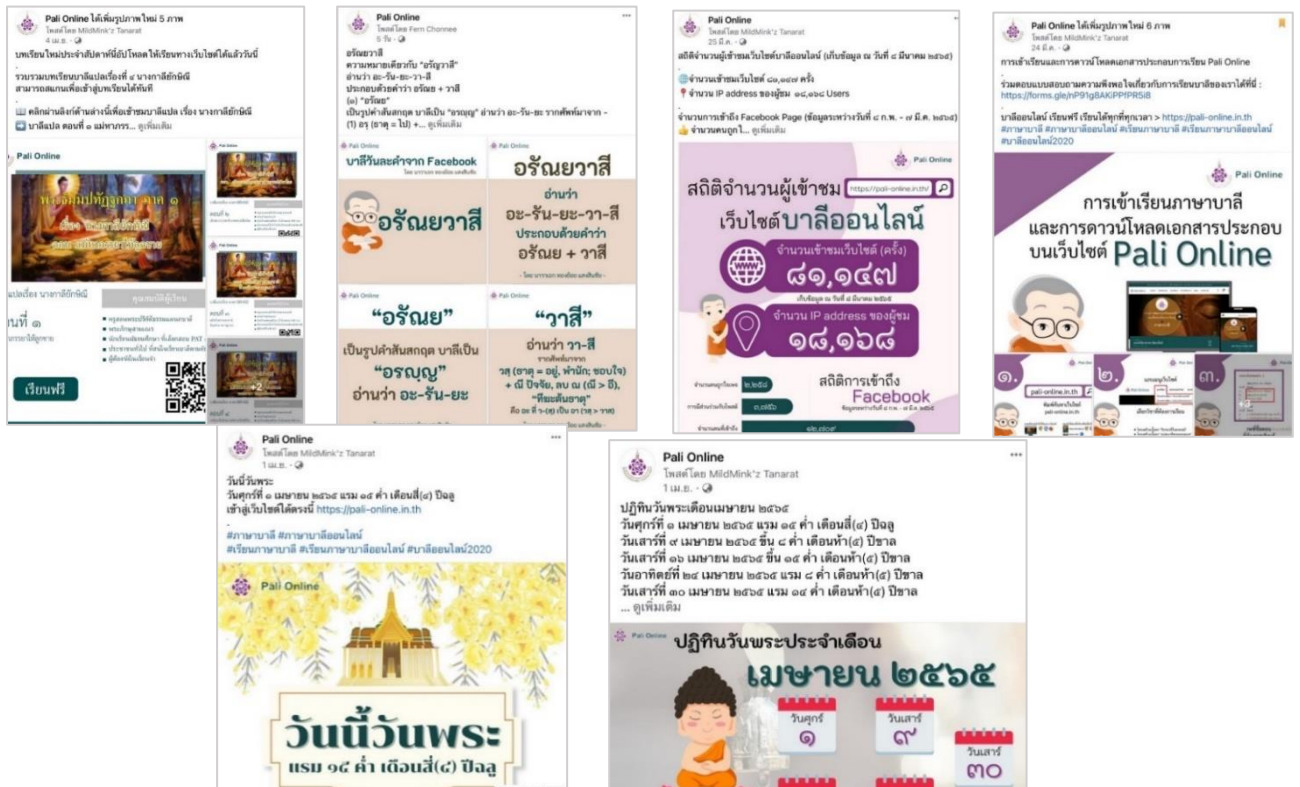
Pali Online ได้เพิ่มรูปภาพใหม่ 5 ภาพ
โพสต์โดย MildMink'z Tanarat
4 เม.ย. ·

บทเรียนใหม่ประจำสัปดาห์นี้อัปโหลดให้เรียนทางเว็บไซต์ได้แล้ววันนี้

รวบรวมบทเรียนบาลีแปลเรื่องที่ ๔ นางกาลียักษิณี สามารถสแกนเพื่อเข้าสู่บทเรียนได้ทันที

คลิกผ่านลิงก์ด้านล่างนี้เพื่อเข้าชมบาลีแปล เรื่อง นางกาลียักษิณี
บาลีแปล ตอนที่ ๑ แม่หมากรร... ดูเพิ่มเติม

Pali Online
พระธัมมปทัฏฐกถา ภาค ๑
แปลเรื่อง นางกาลียักษิณี
นที่ ๑
เรียนฟรี

Pali Online
โพสต์โดย Fern Chonnee
5 วัน ·

อรัญวาสี
ความหมายเดียวกับ "อรัญวาสี"
อ่านว่า อะ-รัน-ยะ-วา-สี
ประกอบด้วยคำว่า อรัญ + วาสี
(๑) "อรัญ"
เป็นรูปคำสันสกฤต บาลีเป็น "อรญฺญ" อ่านว่า อะ-รัน-ยะ รากศัพท์มาจาก -
(1) อรฺ (ธาตุ = ไป) +... ดูเพิ่มเติม

บาลีวันละคำจาก Facebook
อรัญยาวาสี
อรัญยาวาสี
อ่านว่า
อะ-รัน-ยะ-วา-สี
ประกอบด้วยคำว่า
อรัญย + วาสี
"อรัญย"
เป็นรูปคำสันสกฤต บาลีเป็น
"อรญฺญ"
อ่านว่า อะ-รัน-ยะ
"วาสี"
อ่านว่า วา-สี

Pali Online
โพสต์โดย MildMink'z Tanarat
25 มี.ค. ·

สถิติจำนวนผู้เข้าชมเว็บไซต์บาลีออนไลน์ (เก็บข้อมูล ณ วันที่ ๘ มีนาคม ๒๕๖๕)

จำนวนเข้าชมเว็บไซต์ ๘๑,๑๔๗ ครั้ง
จำนวน IP address ของผู้ชม ๑๘,๑๖๘ Users

จำนวนการเข้าถึง Facebook Page (ข้อมูลระหว่างวันที่ ๘ ก.พ. - ๙ มี.ค. ๒๕๖๕)
จำนวนคนถูกใ... ดูเพิ่มเติม

Pali Online
สถิติจำนวนผู้เข้าชม https://pali-online.in.th/
เว็บไซต์บาลีออนไลน์
จำนวนเข้าชมเว็บไซต์ (ครั้ง)
๘๑,๑๔๗
จำนวน IP address ของผู้ชม
๑๘,๑๖๘
สถิติการเข้าถึง
Facebook

Pali Online ได้เพิ่มรูปภาพใหม่ 6 ภาพ
โพสต์โดย MildMink'z Tanarat
24 มี.ค. ·

การเข้าเรียนและการดาวน์โหลดเอกสารประกอบการเรียน Pali Online

ร่วมตอบแบบสอบถามความพึงพอใจเกี่ยวกับการเรียนบาลีของเราได้ที่นี่ : https://forms.gle/nP91g8AKPPfPR5i8

บาลีออนไลน์ เรียนฟรี เรียนได้ทุกที่ทุกเวลา > https://pali-online.in.th
#ภาษาบาลี #ภาษาบาลีออนไลน์ #เรียนภาษาบาลี #เรียนภาษาบาลีออนไลน์ #บาลีออนไลน์2020

Pali Online
การเข้าเรียนภาษาบาลี
และการดาวน์โหลดเอกสารประกอบ
บนเว็บไซต์ Pali Online
๑. pali-online.in.th
๒.
๓.

Pali Online
โพสต์โดย MildMink'z Tanarat
1 เม.ย. ·

วันนี้วันพระ
วันศุกร์ที่ ๑ เมษายน ๒๕๖๕ แรม ๑๔ ค่ำ เดือนสี่(๔) ปีฉลู
เข้าสู่เว็บไซต์ได้ตรงนี้ https://pali-online.in.th

#ภาษาบาลี #ภาษาบาลีออนไลน์
#เรียนภาษาบาลี #เรียนภาษาบาลีออนไลน์ #บาลีออนไลน์2020

Pali Online
วันนี้วันพระ
แรม ๑๔ ค่ำ เดือนสี่(๔) ปีฉลู

Pali Online
โพสต์โดย MildMink'z Tanarat
1 เม.ย. ·

ปฏิทินวันพระเดือนเมษายน ๒๕๖๕
วันศุกร์ที่ ๑ เมษายน ๒๕๖๕ แรม ๑๔ ค่ำ เดือนสี่(๔) ปีฉลู
วันเสาร์ที่ ๙ เมษายน ๒๕๖๕ ขึ้น ๘ ค่ำ เดือนห้า(๕) ปีขาล
วันเสาร์ที่ ๑๖ เมษายน ๒๕๖๕ ขึ้น ๑๕ ค่ำ เดือนห้า(๕) ปีขาล
วันอาทิตย์ที่ ๒๔ เมษายน ๒๕๖๕ แรม ๘ ค่ำ เดือนห้า(๕) ปีขาล
วันเสาร์ที่ ๓๐ เมษายน ๒๕๖๕ แรม ๑๔ ค่ำ เดือนห้า(๕) ปีขาล
... ดูเพิ่มเติม

Pali Online
ปฏิทินวันพระประจำเดือน
เมษายน ๒๕๖๕
วันศุกร์
๑
วันเสาร์
๙
วันเสาร์
๓๐